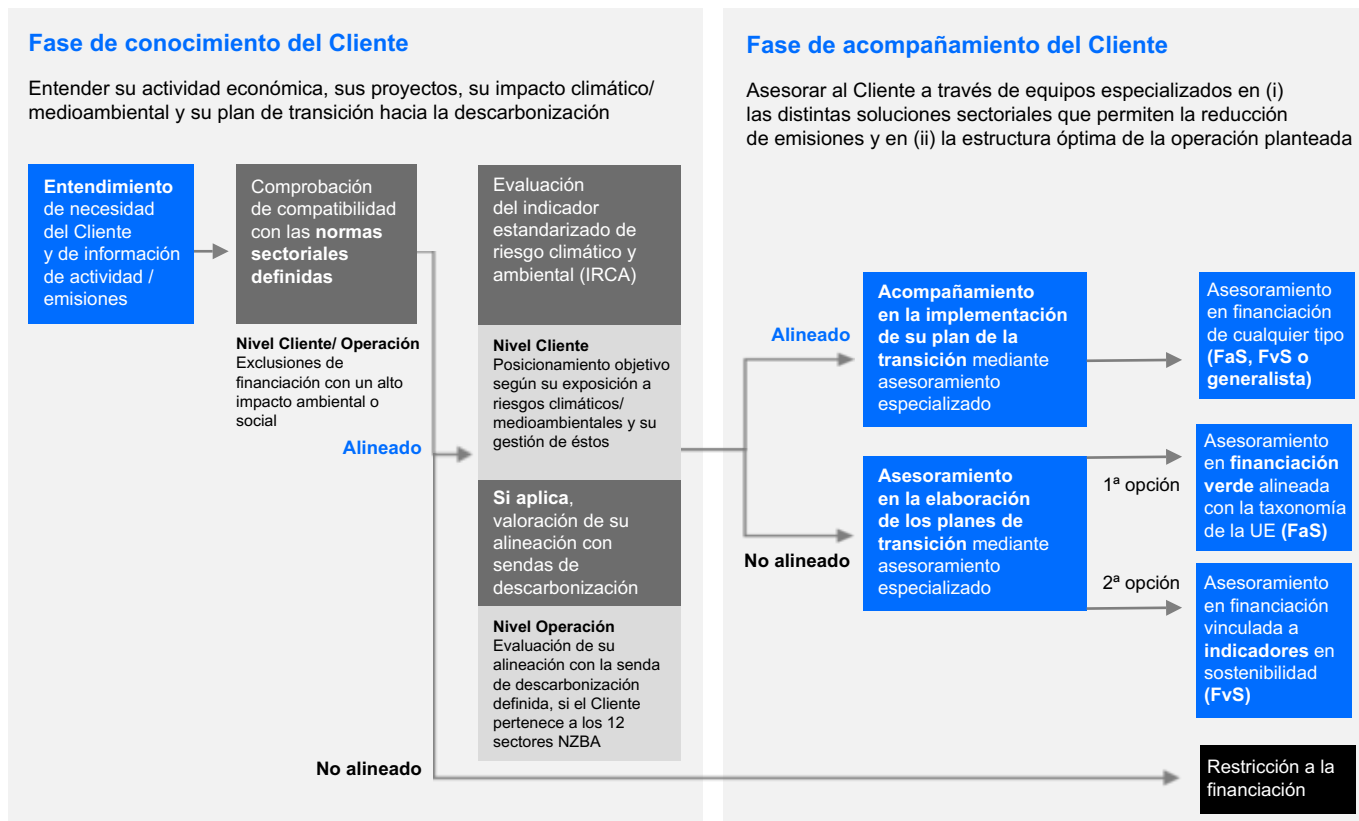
Fase de conocimiento del Cliente

Entender su actividad económica, sus proyectos, su impacto climático/ medioambiental y su plan de transición hacia la descarbonización

Entendimiento de necesidad del Cliente y de información de actividad / emisiones

Comprobación de compatibilidad con las normas sectoriales definidas

Nivel Cliente/ Operación
Exclusiones de financiación con un alto impacto ambiental o social

Alineado

No alineado

Evaluación del indicador estandarizado de riesgo climático y ambiental (IRCA)

Nivel Cliente
Posicionamiento objetivo según su exposición a riesgos climáticos/ medioambientales y su gestión de éstos

Si aplica, valoración de su alineación con sendas de descarbonización

Nivel Operación
Evaluación de su alineación con la senda de descarbonización definida, si el Cliente pertenece a los 12 sectores NZBA

Fase de acompañamiento del Cliente

Asesorar al Cliente a través de equipos especializados en (i) las distintas soluciones sectoriales que permiten la reducción de emisiones y en (ii) la estructura óptima de la operación planteada

Alineado

Acompañamiento en la implementación de su plan de la transición mediante asesoramiento especializado

Asesoramiento en financiación de cualquier tipo (FaS, FvS o generalista)

No alineado

Asesoramiento en la elaboración de los planes de transición mediante asesoramiento especializado

1ª opción

Asesoramiento en financiación verde alineada con la taxonomía de la UE (FaS)

2ª opción

Asesoramiento en financiación vinculada a indicadores en sostenibilidad (FvS)

Restricción a la financiación